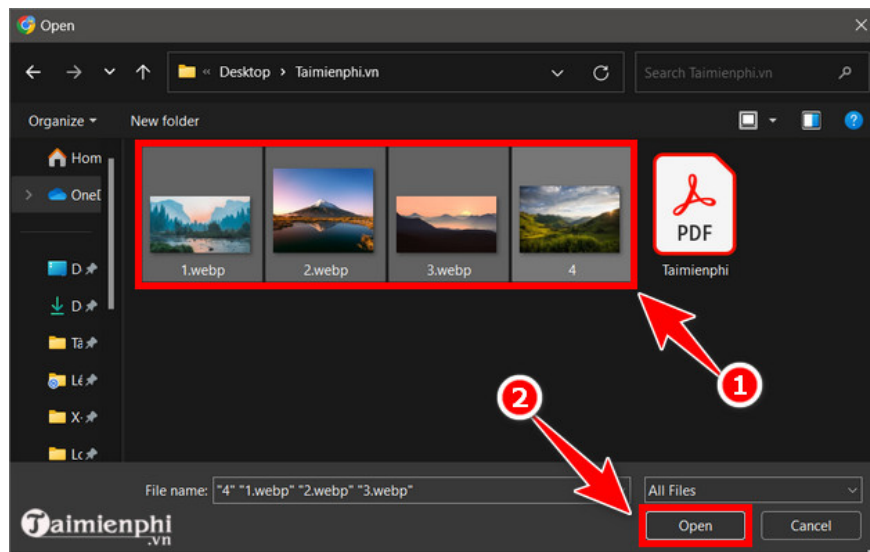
Open

« Desktop › Taimienphi.vn

Search Taimienphi.vn

Organize ▾ New folder

Hom
OneD
D
D
Tà
Lé
X-
Lo

1.webp
2.webp
3.webp
4

PDF
Taimienphi

1
2

File name: "4" "1.webp" "2.webp" "3.webp"

All Files

Open Cancel

Taimienphi .vn